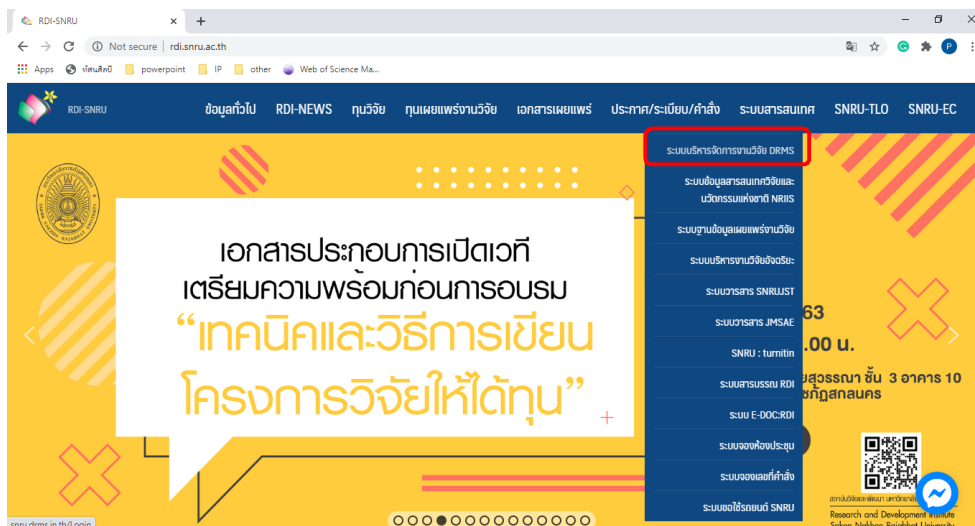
RDI-SNRU
Not secure | rdi.snru.ac.th
Apps วัดนศิลป์ powerpoint IP other Web of Science Ma...

RDI-SNRU
ข้อมูลทั่วไป RDI-NEWS ทุนวิจัย ทุนเผยแพร่งานวิจัย เอกสารเผยแพร่ ประกาศ/ระเบียบ/คำสั่ง ระบบสารสนเทศ SNRU-TLO SNRU-EC

ระบบบริหารจัดการงานวิจัย DRMS
ระบบข้อมูลสารสนเทศวิจัยและนวัตกรรมแห่งชาติ NRIIS
ระบบฐานข้อมูลเผยแพร่งานวิจัย
ระบบบริหารงานวิจัยอัจฉริยะ
ระบบวารสาร SNRUJST
ระบบวารสาร JMSAE
SNRU : turnitin
ระบบสารบรรณ RDI
ระบบ E-DOC:RDI
ระบบจองห้องประชุม
ระบบจองเลขที่คำสั่ง
ระบบขอใช้รถยนต์ SNRU

เอกสารประกอบการเปิดเวที
เตรียมความพร้อมก่อนการอบรม
“เทคนิคและวิธีการเขียน
โครงการวิจัยให้ได้ทุน”

63
.00 น.
ยสุวรรณา ชั้น 3 อาคาร 10
ชภัฏสกลนคร

Research and Development Institute
snru.drms.in.th/Login